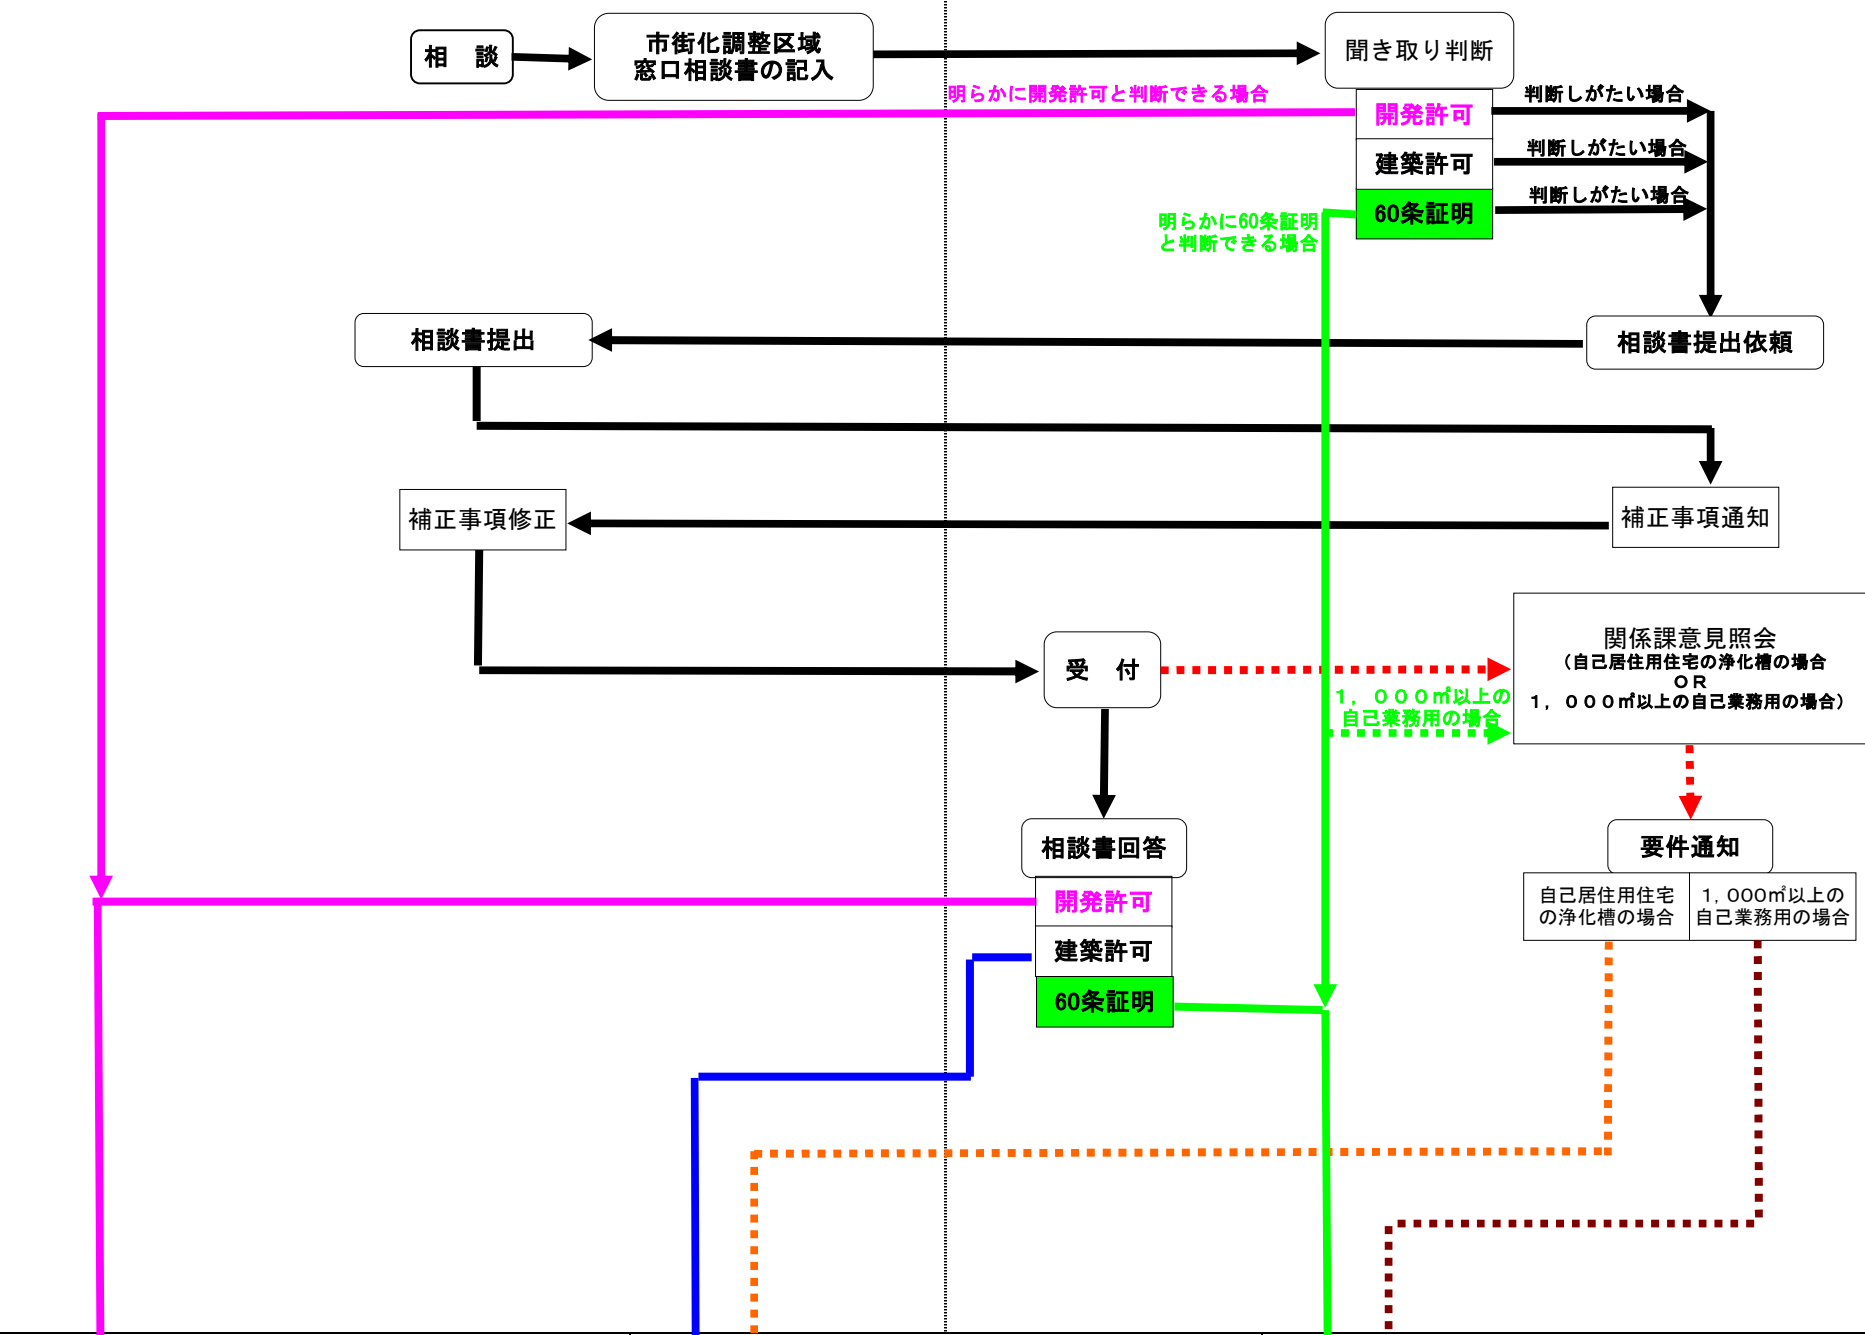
相　談

市街化調整区域
窓口相談書の記入

聞き取り判断

明らかに開発許可と判断できる場合

開発許可

建築許可

60条証明

判断しがたい場合

判断しがたい場合

判断しがたい場合

明らかに60条証明
と判断できる場合

相談書提出

相談書提出依頼

補正事項修正

補正事項通知

受　付

関係課意見照会
（自己居住用住宅の浄化槽の場合
ＯＲ
１，０００㎡以上の自己業務用の場合）

１，０００㎡以上の
自己業務用の場合

相談書回答

開発許可

建築許可

60条証明

要件通知

自己居住用住宅
の浄化槽の場合

１，000㎡以上の
自己業務用の場合